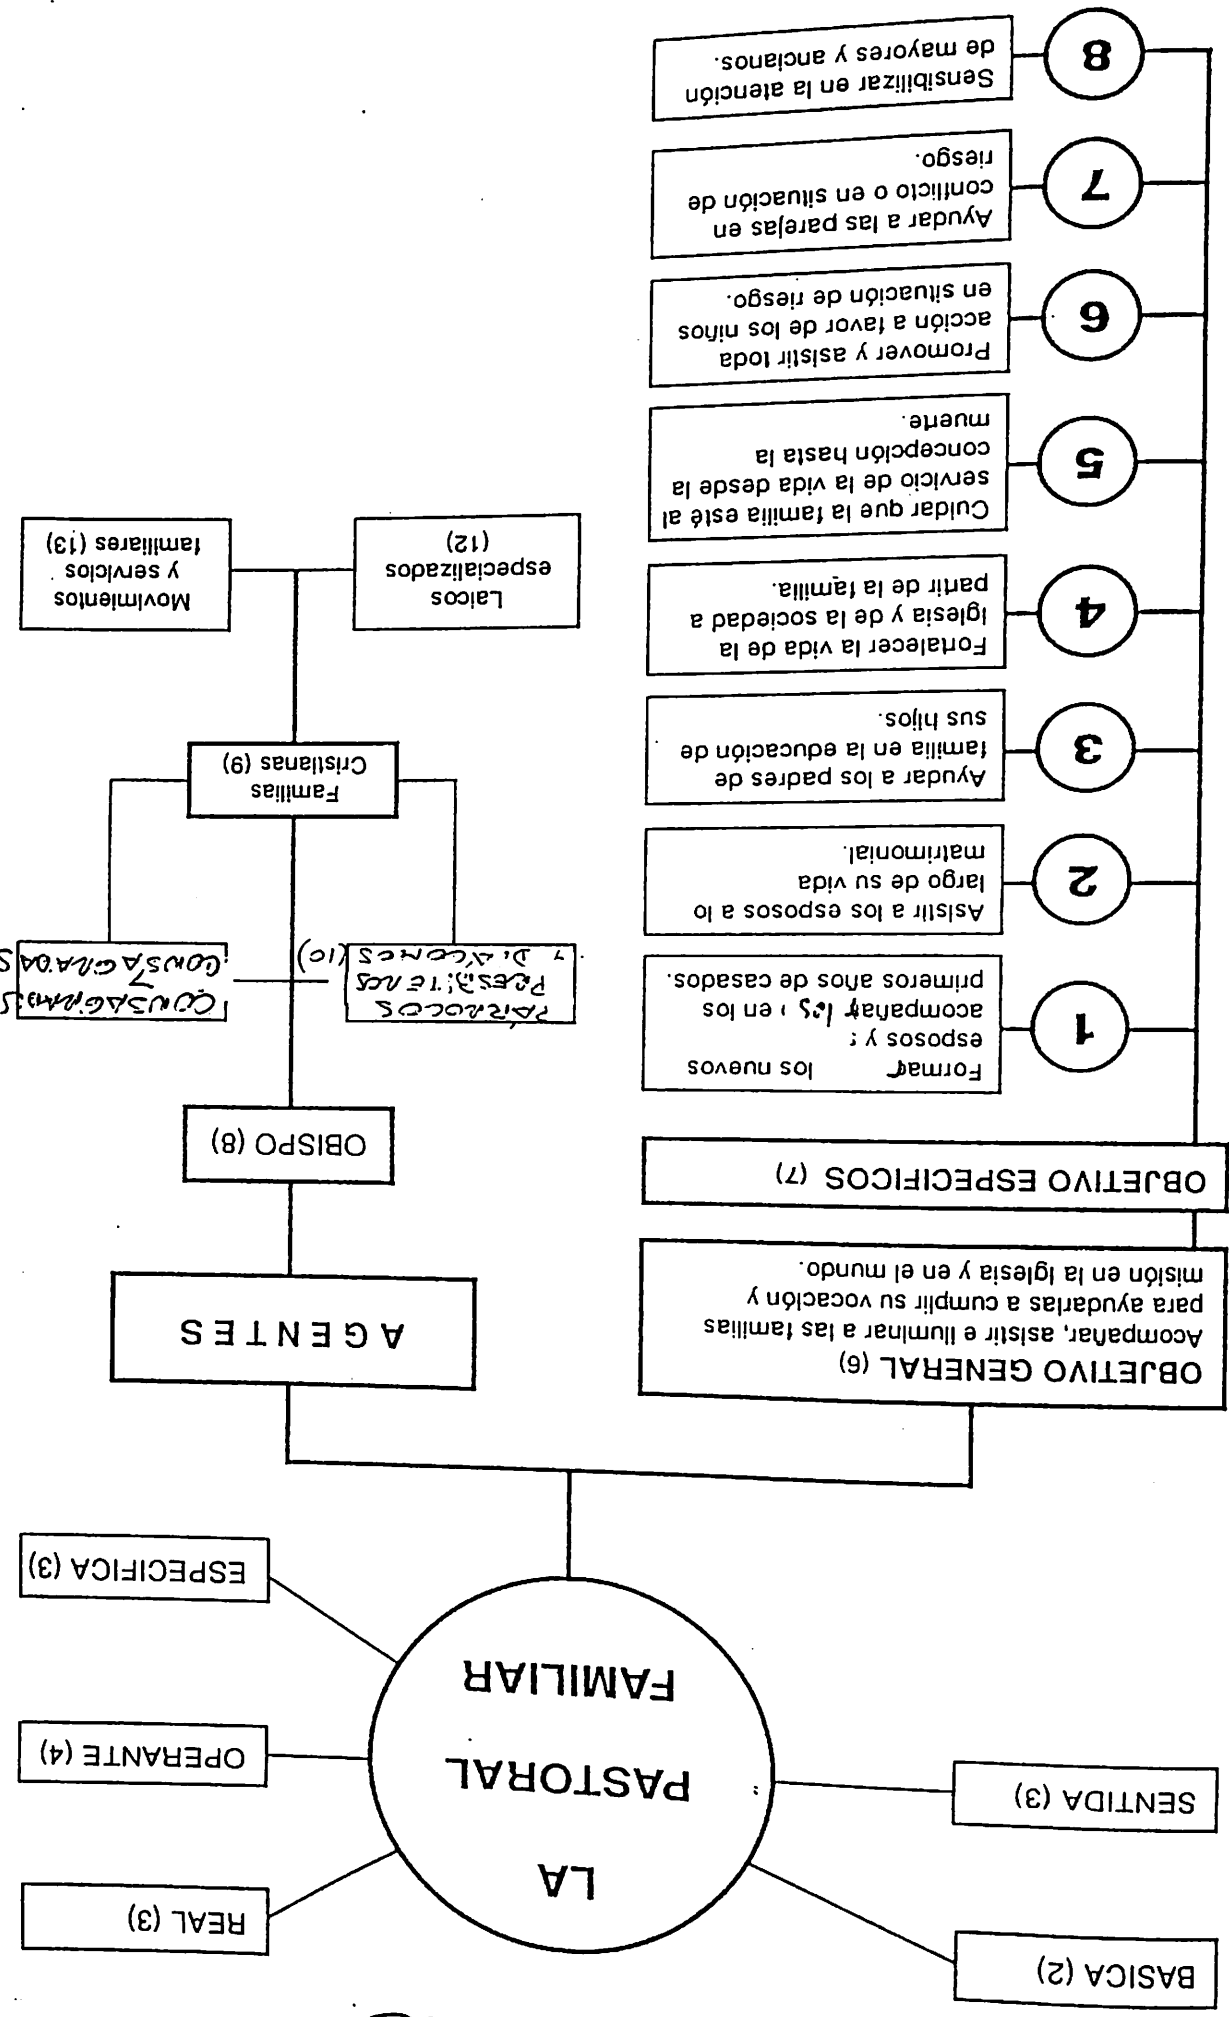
LA PASTORAL FAMILIAR

BASICA (2)

SENTIDA (3)

REAL (3)

OPERANTE (4)

ESPECIFICA (3)

OBJETIVO GENERAL (6)
Acompañar, asistir e iluminar a las familias para ayudarlas a cumplir su vocación y misión en la Iglesia y en el mundo.

OBJETIVO ESPECIFICOS (7)

1
Formar los nuevos esposos y acompañar los en los primeros años de casados.

2
Asistir a los esposos a lo largo de su vida matrimonial.

3
Ayudar a los padres de familia en la educación de sus hijos.

4
Fortalecer la vida de la Iglesia y de la sociedad a partir de la familia.

5
Cuidar que la familia esté al servicio de la vida desde la concepción hasta la muerte.

6
Promover y asistir toda acción a favor de los niños en situación de riesgo.

7
Ayudar a las parejas en conflicto o en situación de riesgo.

8
Sensibilizar en la atención de mayores y ancianos.

AGENTES

OBISPO (8)

PÁRROCOS PRESBÍTEROS Y DIÁCONOS (10)

CONSAGRADOS CONSAGRADAS

Familias Cristianas (9)

Laicos especializados (12)

Movimientos y servicios familiares (13)